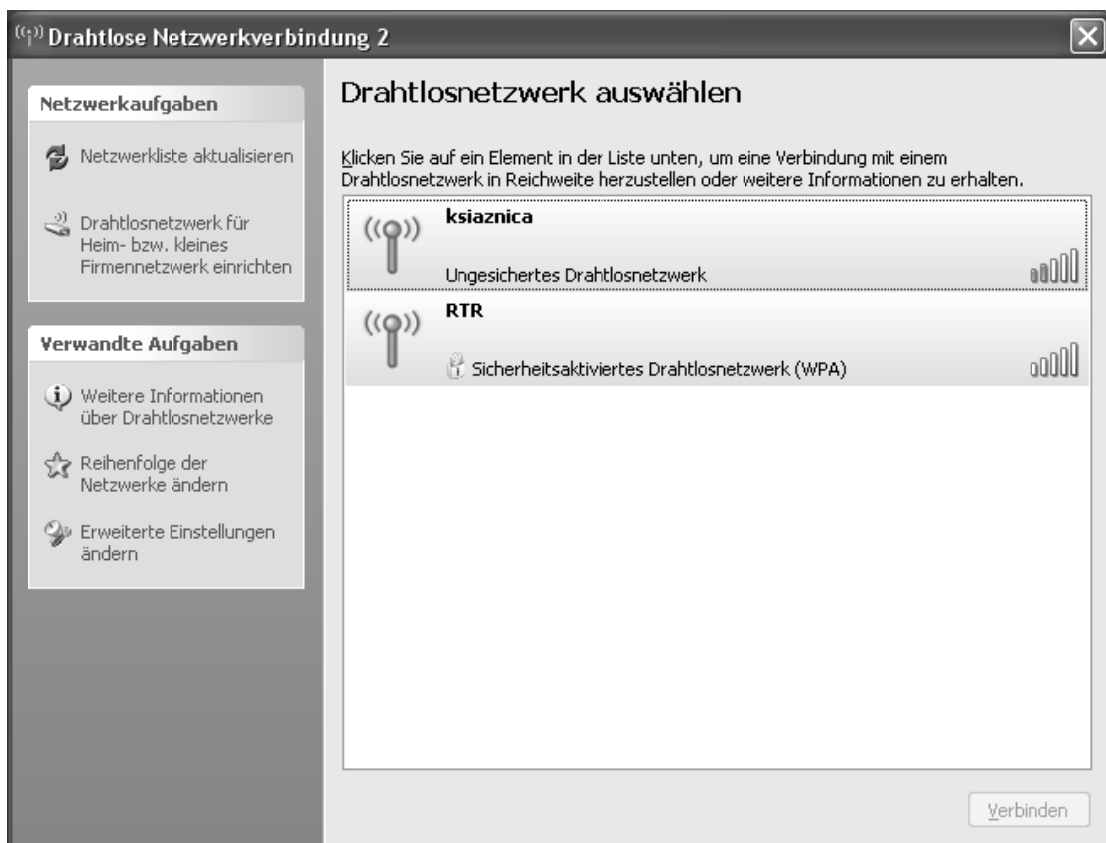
Drahtlose Netzwerkverbindung 2

Netzwerkaufgaben

Netzwerkliste aktualisieren

Drahtlosnetzwerk für Heim- bzw. kleines Firmennetzwerk einrichten

Verwandte Aufgaben

Weitere Informationen über Drahtlosnetzwerke

Reihenfolge der Netzwerke ändern

Erweiterte Einstellungen ändern

Drahtlosnetzwerk auswählen

Klicken Sie auf ein Element in der Liste unten, um eine Verbindung mit einem Drahtlosnetzwerk in Reichweite herzustellen oder weitere Informationen zu erhalten.

ksiaznica

Ungesichertes Drahtlosnetzwerk

RTR

Sicherheitsaktiviertes Drahtlosnetzwerk (WPA)

Verbinden